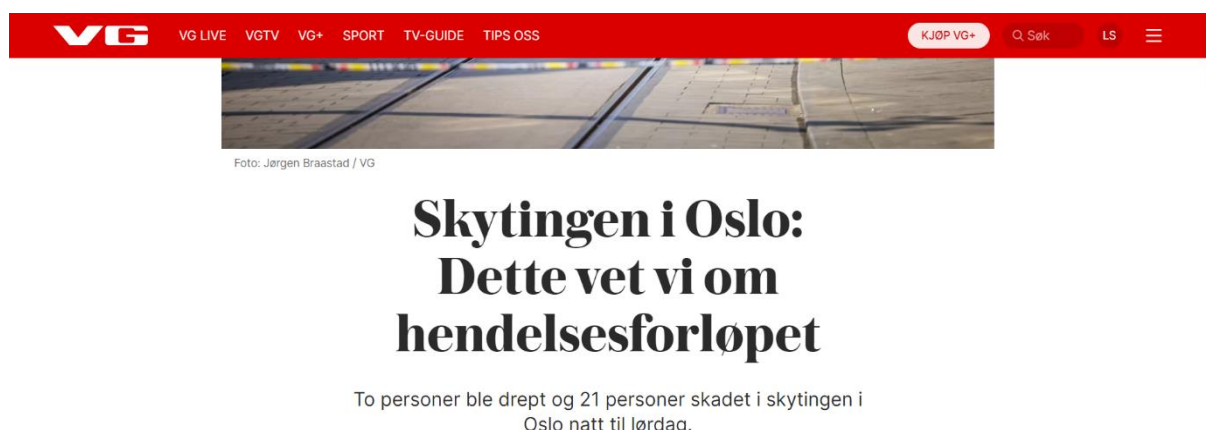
VG VG LIVE VGTV VG+ SPORT TV-GUIDE TIPS OSS KJØP VG+ Søk LS

Foto: Jørgen Braastad / VG

Skytingen i Oslo: Dette vet vi om hendelsesforløpet

To personer ble drept og 21 personer skadet i skytingen i Oslo natt til lørdag.